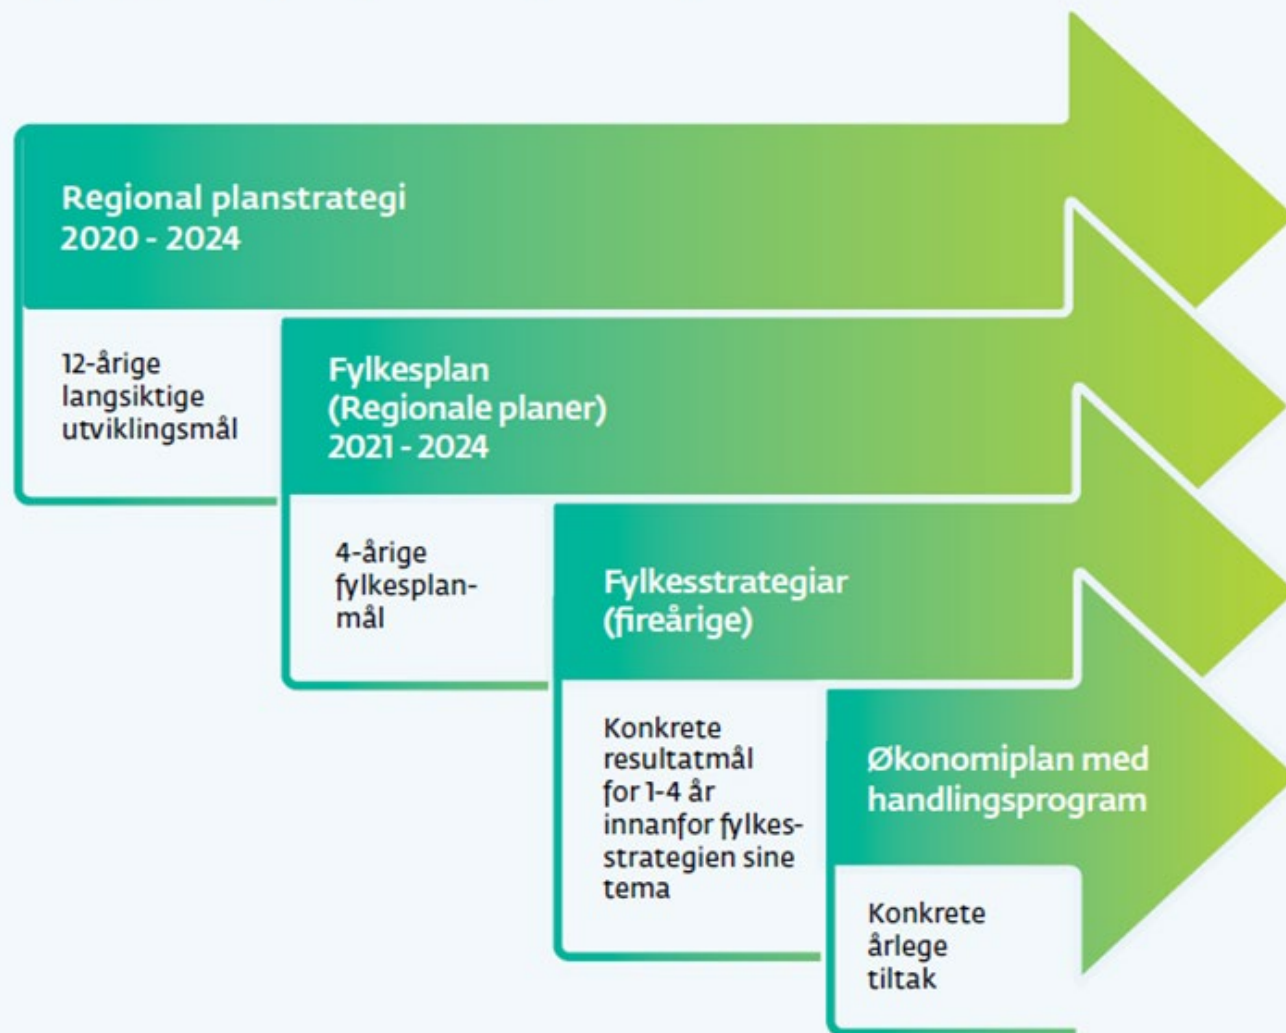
Regional planstrategi
2020 - 2024

12-årige langsiktige utviklingsmål

Fylkesplan
(Regionale planer)
2021 - 2024

4-årige fylkesplanmål

Fylkesstrategiar
(fireårige)

Konkrete resultatmål for 1-4 år innanfor fylkesstrategien sine tema

Økonomiplan med handlingsprogram

Konkrete årlege tiltak